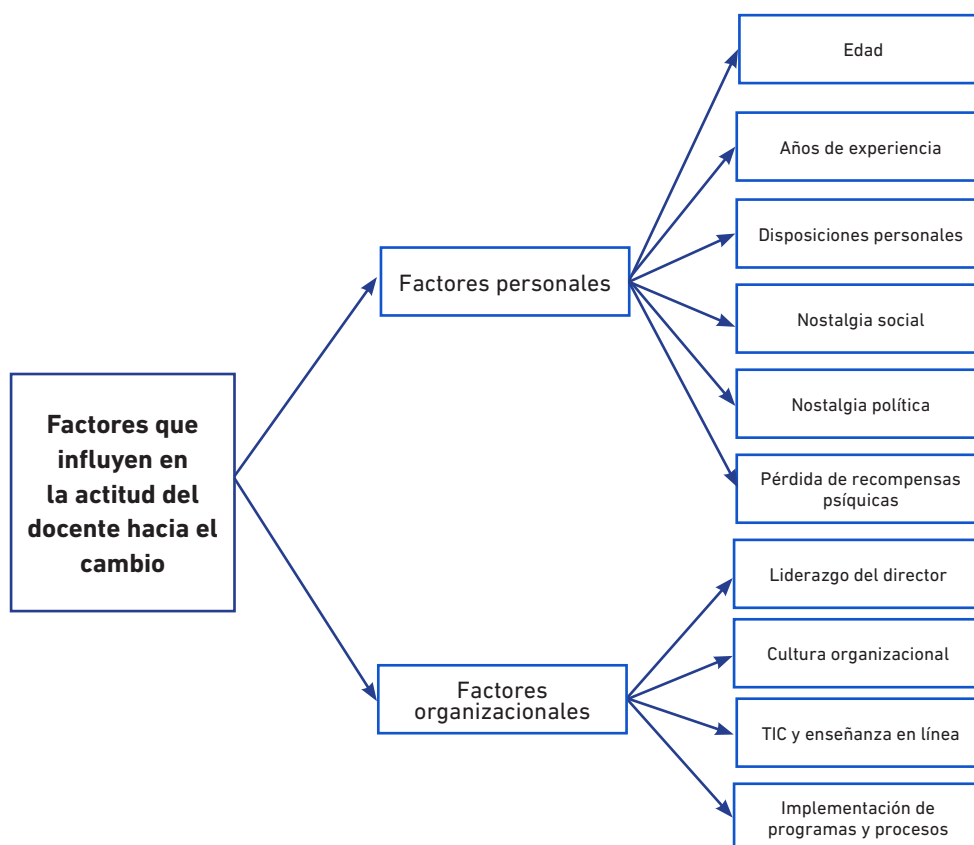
Factores que influyen en la actitud del docente hacia el cambio

Factores personales

Edad

Años de experiencia

Disposiciones personales

Nostalgia social

Nostalgia política

Pérdida de recompensas psíquicas

Factores organizacionales

Liderazgo del director

Cultura organizacional

TIC y enseñanza en línea

Implementación de programas y procesos